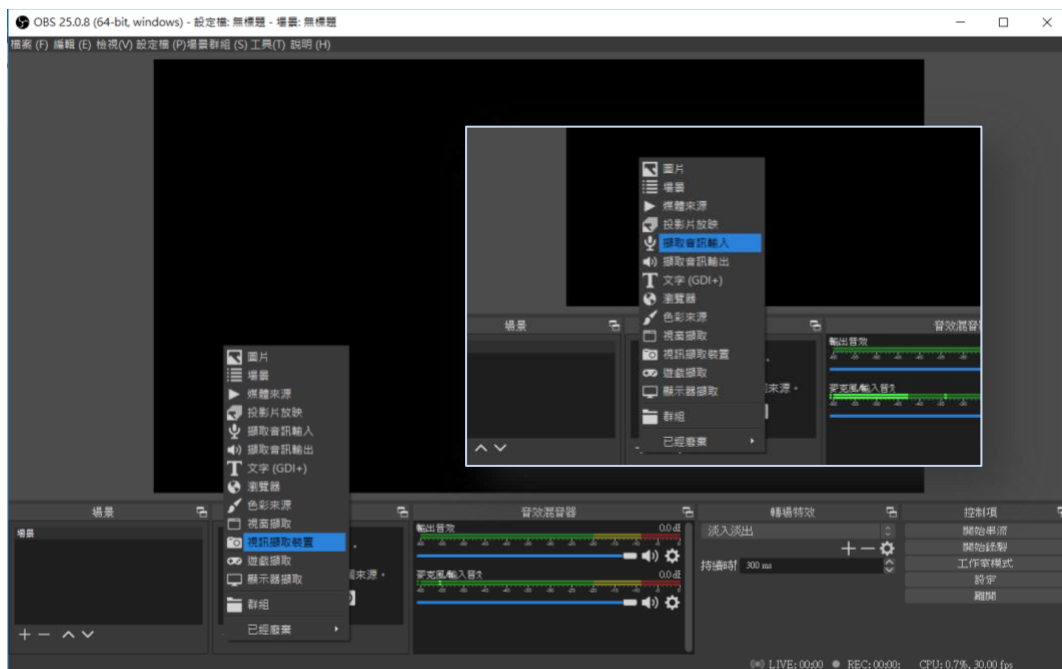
OBS 25.0.8 (64-bit, windows) - 設定檔: 無標題 - 場景: 無標題

檔案 (F) 編輯 (E) 檢視(V) 設定檔 (P)場景群組 (S) 工具(T) 說明 (H)

圖片
場景
媒體來源
投影片放映
擷取音訊輸入
擷取音訊輸出
文字 (GDI+)
瀏覽器
色彩來源
視窗擷取
視訊擷取裝置
遊戲擷取
顯示器擷取
群組
已經廢棄

場景
混音器
輸出音效
麥克風/輸入音效
來源。

圖片
場景
媒體來源
投影片放映
擷取音訊輸入
擷取音訊輸出
文字 (GDI+)
瀏覽器
色彩來源
視窗擷取
視訊擷取裝置
遊戲擷取
顯示器擷取
群組
已經廢棄

場景
場景
來源。
音效混音器
輸出音效
0.0 dB
麥克風/輸入音效
0.0 dB
轉場特效
淡入淡出
持續時間 300 ms
控制項
開始串流
開始錄製
工作室模式
設定
離開

LIVE: 00:00 REC: 00:00: CPU: 0.7%, 30.00 fps